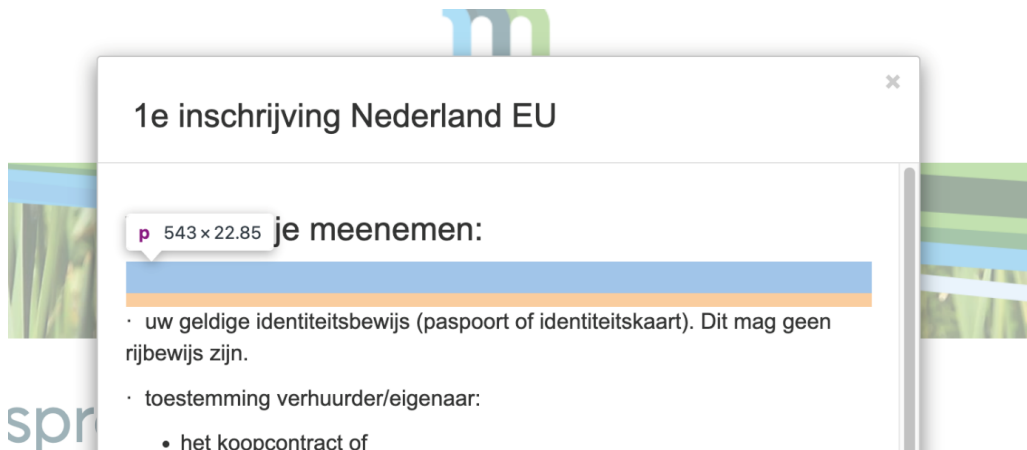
×

1e inschrijving Nederland EU

p 543 × 22.85 je meenemen:

· uw geldige identiteitsbewijs (paspoort of identiteitskaart). Dit mag geen rijbewijs zijn.

· toestemming verhuurder/eigenaar:

- het koopcontract of

spr